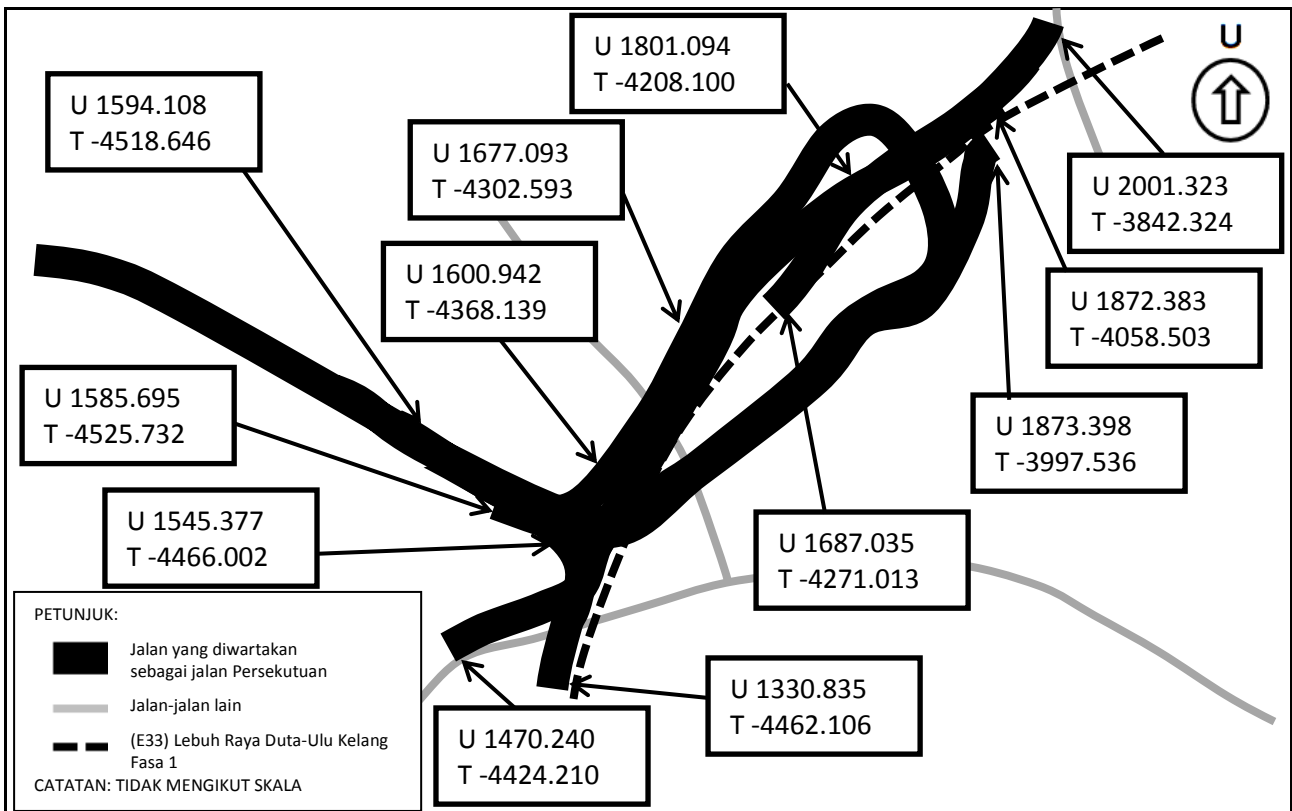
U 1801.094
T -4208.100

U

U 1594.108
T -4518.646

U 1677.093
T -4302.593

U 2001.323
T -3842.324

U 1600.942
T -4368.139

U 1872.383
T -4058.503

U 1585.695
T -4525.732

U 1873.398
T -3997.536

U 1545.377
T -4466.002

U 1687.035
T -4271.013

PETUNJUK:

Jalan yang diwartakan sebagai jalan Persekutuan

Jalan-jalan lain

(E33) Lebuh Raya Duta-Ulu Kelang Fasa 1

CATATAN: TIDAK MENGIKUT SKALA

U 1330.835
T -4462.106

U 1470.240
T -4424.210